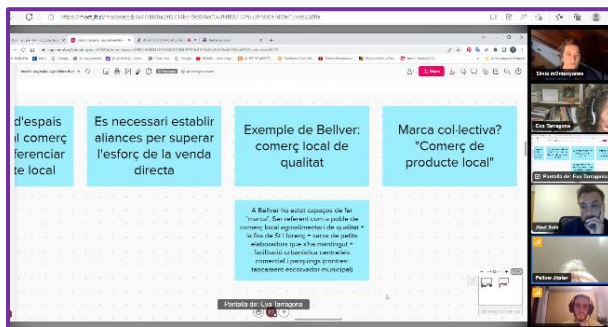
d'espais comerç ferenciar te local

Es necessari establir aliances per superar l'esforç de la venda directa

Exemple de Bellver: comerç local de qualitat

Marca col·lectiva? "Comerç de producte local"

A Bellver ha estat capaços de fer "marca". Se'ls reconeix com a poble de comerç local agroalimentari de qualitat + la fira de St Llorenç + xarxa de petits elaboradors que s'ha mantingut + facilitació urbanística centralitat comercial i passejada (contrast: tancament escorxador municipal)

Pantalla de: Eva Tarragona

Sílvia InOntanyanes

Eva Tarragona

Pantalla de: Eva Tarragona

Abel Solé

Pallow Jáster